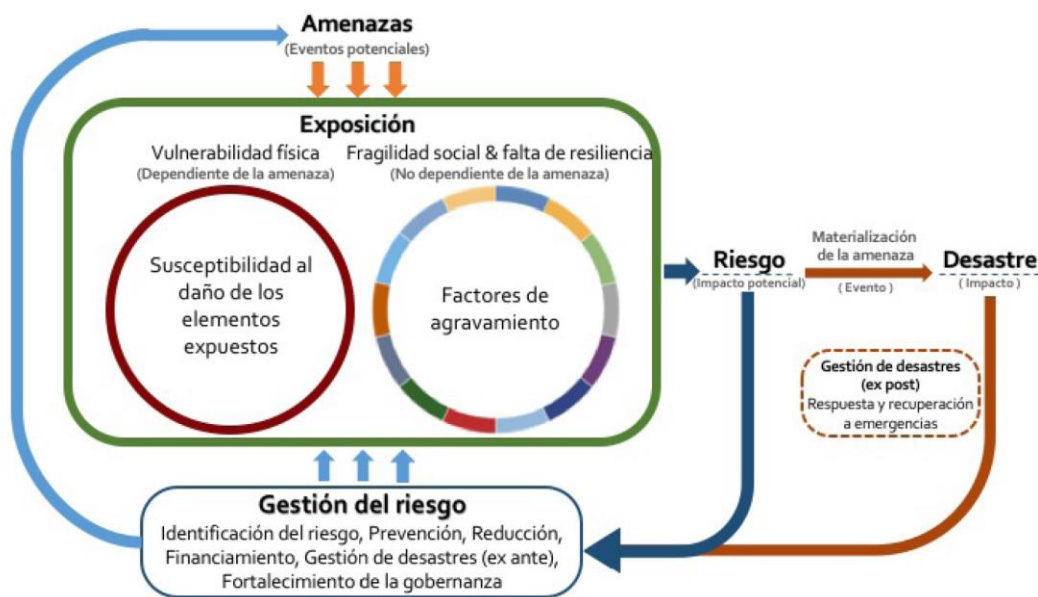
Amenazas
(Eventos potenciales)

Exposición

Vulnerabilidad física
(Dependiente de la amenaza)

Fragilidad social & falta de resiliencia
(No dependiente de la amenaza)

Susceptibilidad al daño de los elementos expuestos

Factores de agravamiento

Riesgo
(Impacto potencial)

Materialización de la amenaza
( Evento )

Desastre
( Impacto )

Gestión de desastres (ex post)
Respuesta y recuperación a emergencias

Gestión del riesgo
Identificación del riesgo, Prevención, Reducción, Financiamiento, Gestión de desastres (ex ante), Fortalecimiento de la gobernanza